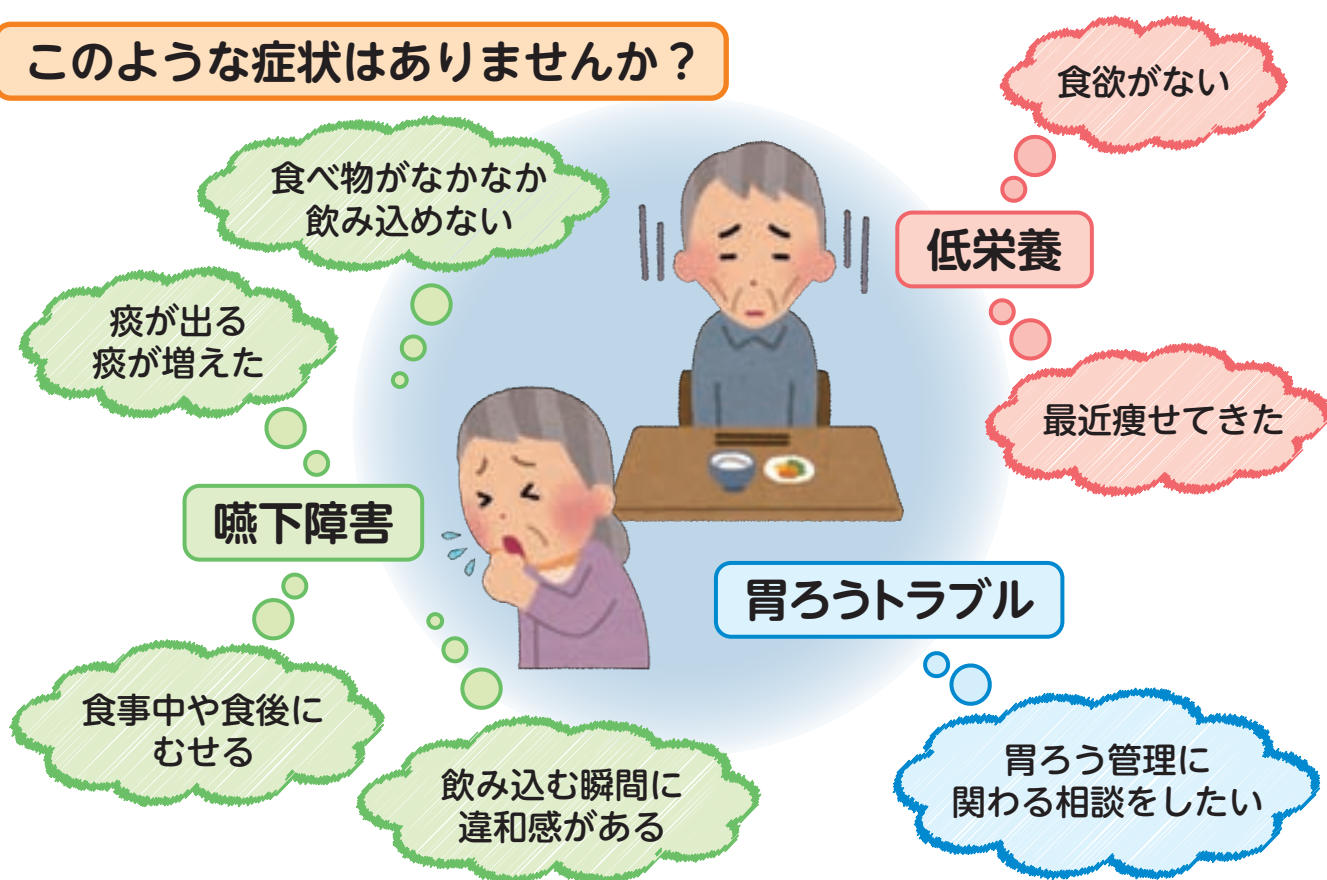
このような症状はありませんか？

食べ物がなかなか飲み込めない

痰が出る
痰が増えた

嚥下障害

食事中や食後にむせる

飲み込む瞬間に違和感がある

食欲がない

低栄養

最近痩せてきた

胃ろうトラブル

胃ろう管理に関わる相談をしたい